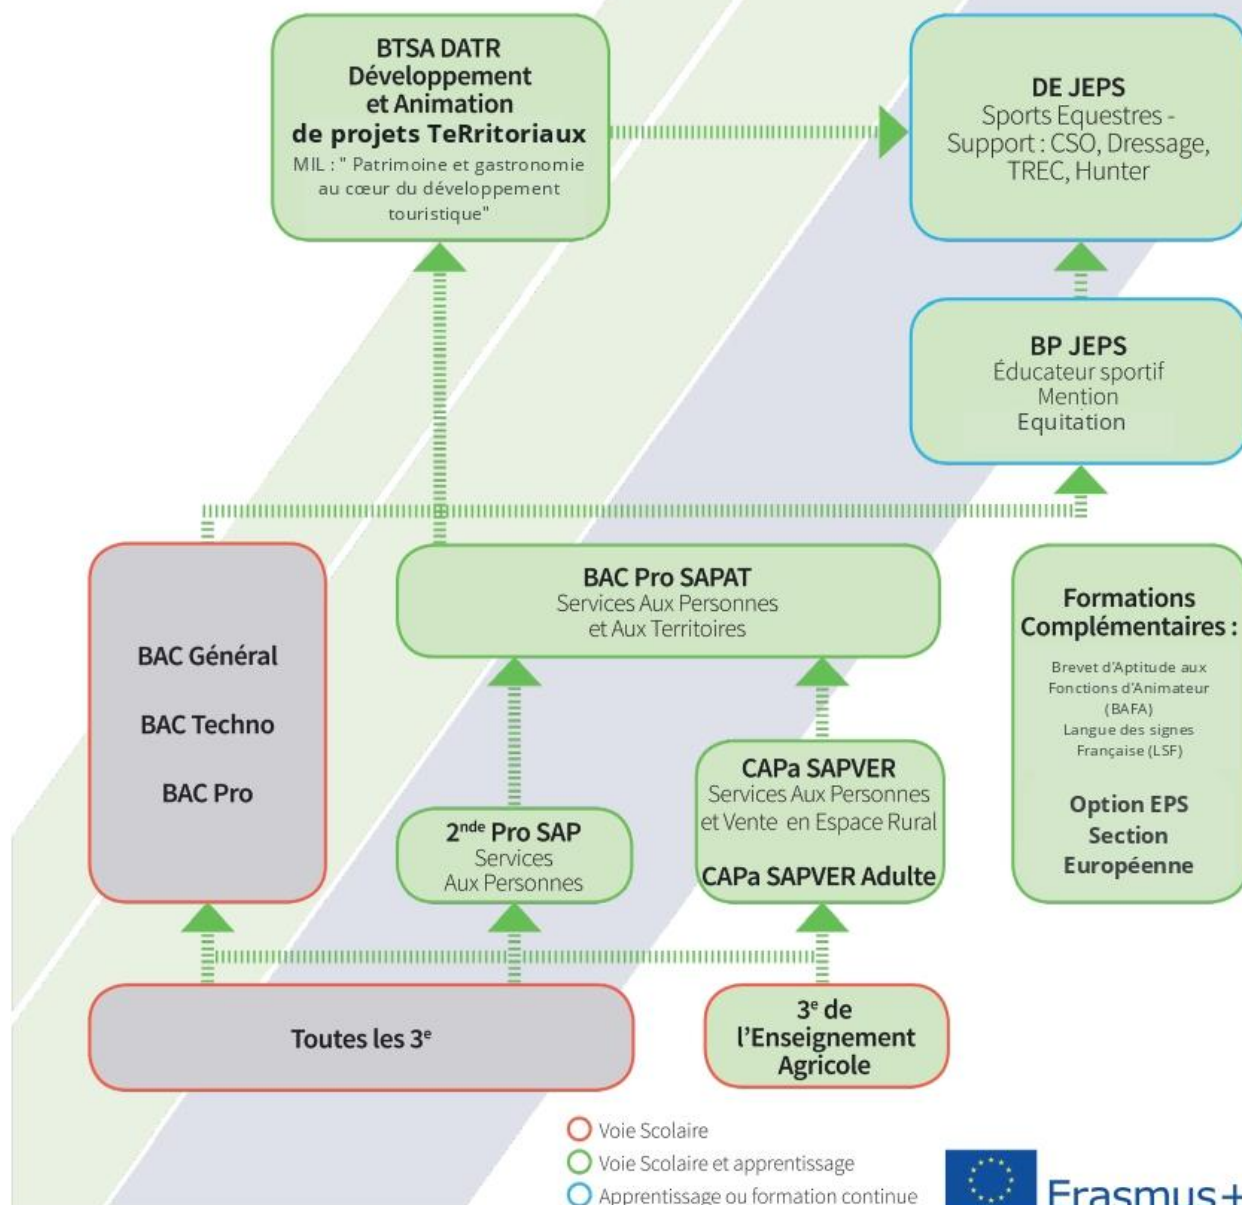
BTSA DATR
Développement
et Animation
de projets TeRritoriaux
MIL : " Patrimoine et gastronomie au cœur du développement touristique"

DE JEPS
Sports Equestres - Support : CSO, Dressage, TREC, Hunter

BP JEPS
Éducateur sportif
Mention
Equitation

BAC Général

BAC Techno

BAC Pro

BAC Pro SAPAT
Services Aux Personnes et Aux Territoires

Formations Complémentaires :
Brevet d'Aptitude aux Fonctions d'Animateur (BAFA)
Langue des signes Française (LSF)

Option EPS
Section Européenne

CAPa SAPVER
Services Aux Personnes et Vente en Espace Rural

CAPa SAPVER Adulte

2$^{nde}$ Pro SAP
Services
Aux Personnes

Toutes les 3$^{e}$

3$^{e}$ de l'Enseignement Agricole

Voie Scolaire
Voie Scolaire et apprentissage
Apprentissage ou formation continue

Erasmus+